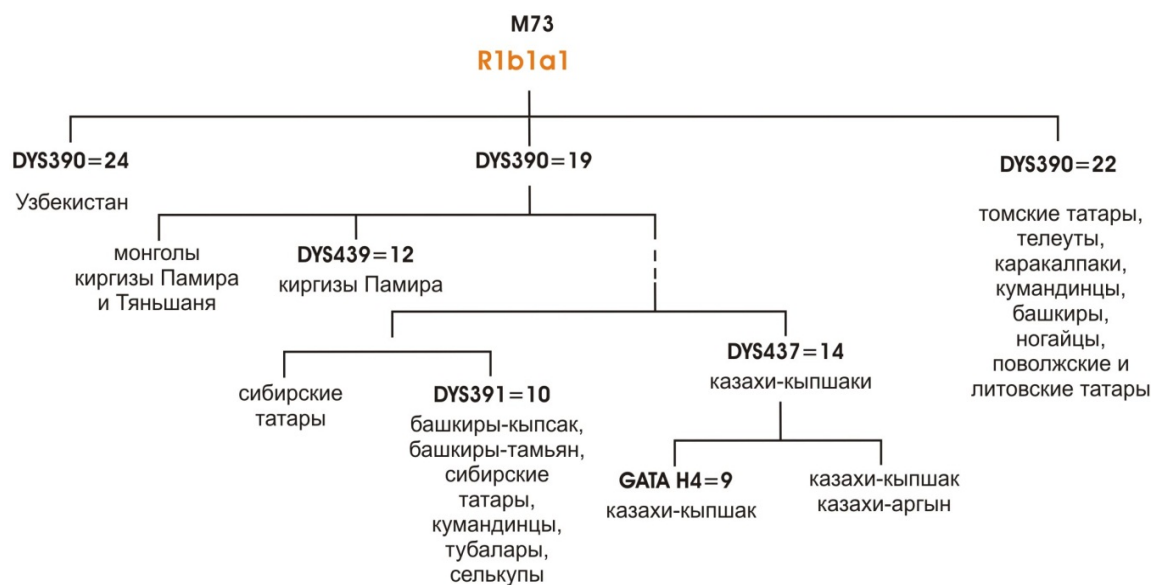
M73
R1b1a1

DYS390=24
Узбекистан

DYS390=19

DYS390=22
томские татары, телеуты, каракалпаки, кумандинцы, башкиры, ногайцы, поволжские и литовские татары

монголы киргизы Памира и Тяньшаня

DYS439=12
киргизы Памира

сибирские татары

DYS391=10
башкиры-кыпсак, башкиры-тамьян, сибирские татары, кумандинцы, тубалары, селькупы

DYS437=14
казахи-кыпшаки

GATA H4=9
казахи-кыпшак

казахи-кыпшак
казахи-аргын